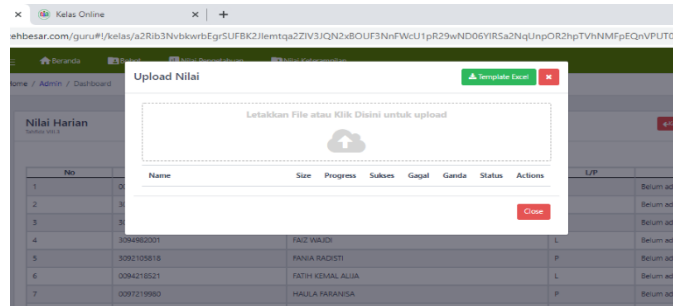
Kelas Online

ehbesar.com/guru#!/kelas/a2Rib3NvbkwrbEgrSUFBK2Jlemtqa2ZIV3JQN2xBOUF3NnFWcU1pR29wND06YlRSa2NqUnpOR2hpTVhNMFpEQnVPUT

Beranda

ome / Admin / Dashboard

Nilai Harian

Upload Nilai

Template Excel

Letakkan File atau Klik Disini untuk upload

| Name | Size | Progress | Sukses | Gagal | Ganda | Status | Actions |
|---|---|---|---|---|---|---|---|

Close

| No | | | L/P | |
|---|---|---|---|---|
| 1 | | | | Belum ad |
| 2 | | | | Belum ad |
| 3 | | | | Belum ad |
| 4 | 3094962001 | FAIZ WAJDI | L | Belum ad |
| 5 | 3092105818 | FANIA RADISTI | P | Belum ad |
| 6 | 0094218521 | FATIH KEMAL ALIJA | L | Belum ad |
| 7 | 0097219980 | HAULA FARANISA | P | Belum ad |